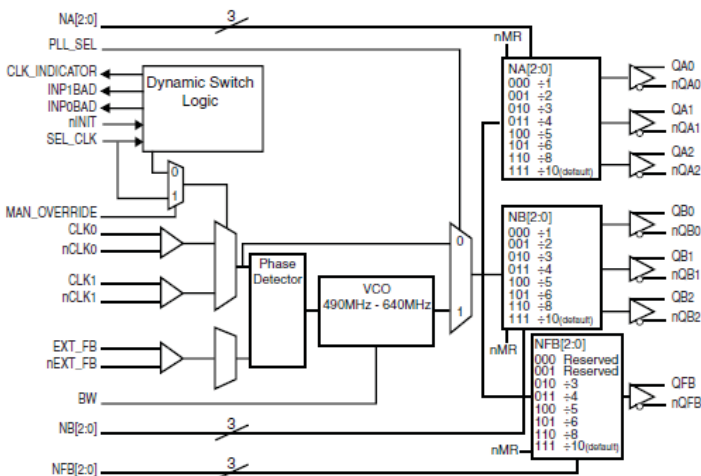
NA[2:0]
3
PLL_SEL
nMR
CLK_INDICATOR
INP1BAD
INP0BAD
nINIT
SEL_CLK
Dynamic Switch Logic
0
1
MAN_OVERRIDE
CLK0
nCLK0
CLK1
nCLK1
EXT_FB
nEXT_FB
BW
NB[2:0]
3
NFB[2:0]
3
Phase Detector
VCO 490MHz - 640MHz
0
1
nMR
nMR
NA[2:0]
000 ÷1
001 ÷2
010 ÷3
011 ÷4
100 ÷5
101 ÷6
110 ÷8
111 ÷10(default)
QA0
nQA0
QA1
nQA1
QA2
nQA2
NB[2:0]
000 ÷1
001 ÷2
010 ÷3
011 ÷4
100 ÷5
101 ÷6
110 ÷8
111 ÷10(default)
QB0
nQB0
QB1
nQB1
QB2
nQB2
NFB[2:0]
000 Reserved
001 Reserved
010 ÷3
011 ÷4
100 ÷5
101 ÷6
110 ÷8
111 ÷10(default)
QFB
nQFB